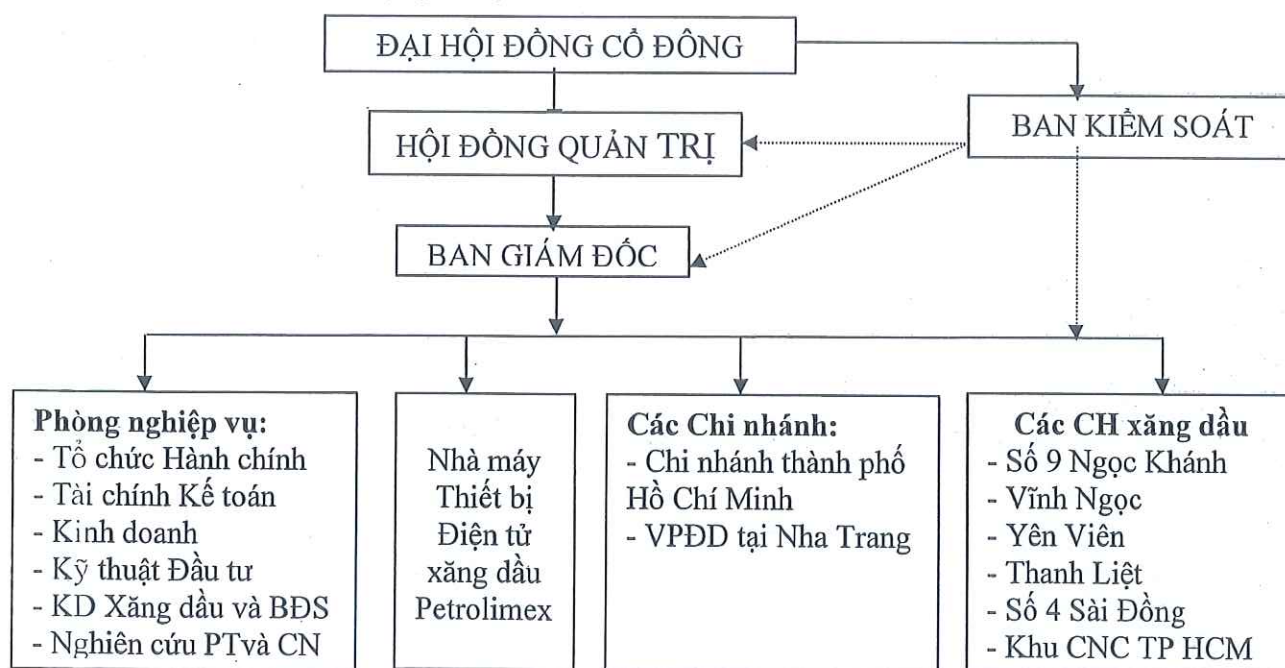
ĐẠI HỘI ĐỒNG CỔ ĐÔNG

HỘI ĐỒNG QUẢN TRỊ

BAN KIỂM SOÁT

BAN GIÁM ĐỐC

Phòng nghiệp vụ:
- Tổ chức Hành chính
- Tài chính Kế toán
- Kinh doanh
- Kỹ thuật Đầu tư
- KD Xăng dầu và BĐS
- Nghiên cứu PTvà CN

Nhà máy Thiết bị Điện tử xăng dầu Petrolimex

Các Chi nhánh:
- Chi nhánh thành phố Hồ Chí Minh
- VPĐD tại Nha Trang

Các CH xăng dầu
- Số 9 Ngọc Khánh
- Vĩnh Ngọc
- Yên Viên
- Thanh Liệt
- Số 4 Sài Đồng
- Khu CNC TP HCM